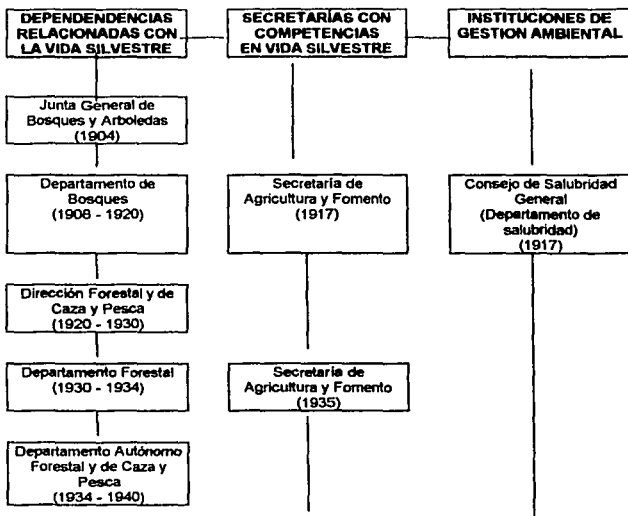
DEPENDENDENCIAS RELACIONADAS CON LA VIDA SILVESTRE

SECRETARÍAS CON COMPETENCIAS EN VIDA SILVESTRE

INSTITUCIONES DE GESTION AMBIENTAL

Junta General de Bosques y Arboledas (1904)

Departamento de Bosques (1908 - 1920)

Secretaría de Agricultura y Fomento (1917)

Consejo de Salubridad General (Departamento de salubridad) (1917)

Dirección Forestal y de Caza y Pesca (1920 - 1930)

Departamento Forestal (1930 - 1934)

Secretaría de Agricultura y Fomento (1935)

Departamento Autónomo Forestal y de Caza y Pesca (1934 - 1940)